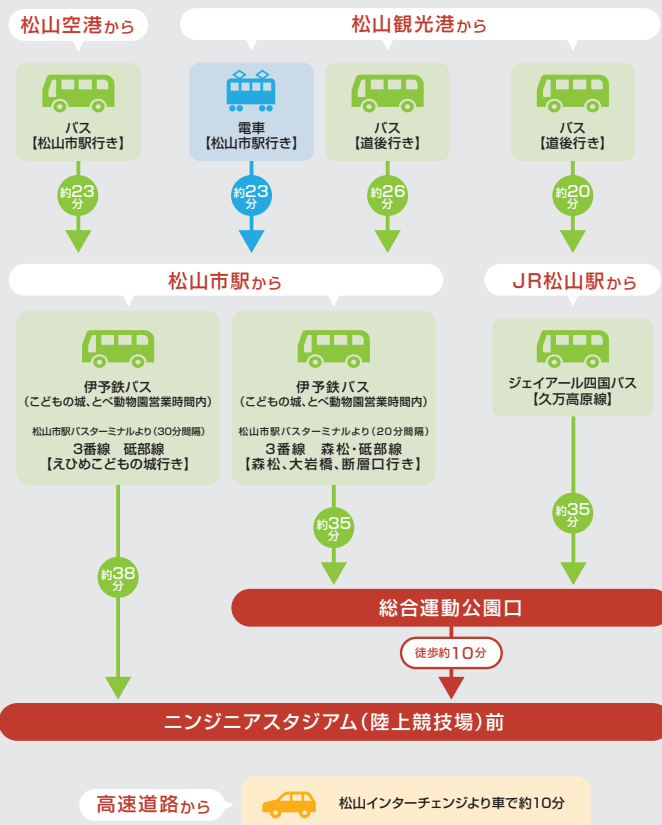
松山空港から

松山観光港から

バス
【松山市駅行き】

電車
【松山市駅行き】

バス
【道後行き】

バス
【道後行き】

約23分

約23分

約26分

約20分

松山市駅から

JR松山駅から

伊予鉄バス
（こどもの城、とべ動物園営業時間内）
松山市駅バスターミナルより（30分間隔）
3番線　砥部線
【えひめこどもの城行き】

伊予鉄バス
（こどもの城、とべ動物園営業時間内）
松山市駅バスターミナルより（20分間隔）
3番線　森松・砥部線
【森松、大岩橋、断層口行き】

ジェイアール四国バス
【久万高原線】

約35分

約35分

約38分

総合運動公園口

徒歩約10分

ニンジニアスタジアム（陸上競技場）前

高速道路から

松山インターチェンジより車で約10分